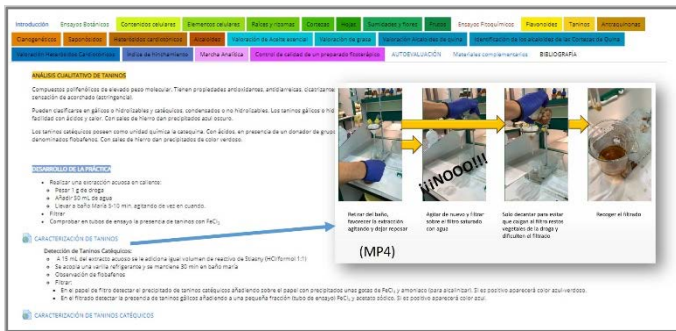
Introducción | Ensayos Botánicos | Contenidos celulares | Elementos celulares | Raíces y rizomas | Cortezas | Hojas | Sumidades y flores | Frutos | Ensayos Fitoquímicos | Flavonoides | Taninos | Antraquinonas
Cianogenéticos | Saponósidos | Heterósidos cardiotónicos | Alcaloides | Valoración de Aceite esencial | Valoración de grasa | Valoración Alcaloides de cornezuelo | Identificación de los alcaloides de las Cortezas de Quina
Valoración Heterósidos Cardiotónicos | Índice de Hinchamiento | Marcha Analítica | Control de calidad de un preparado fitoterápico | AUTOEVALUACIÓN | Materiales complementarios | BIBLIOGRAFIA

ANÁLISIS CUALITATIVO DE TANINOS

Compuestos polifenólicos de elevado peso molecular. Tienen propiedades antioxidantes, antidiarreicas, cicatrizantes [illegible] sensación de acorchado (astringencia).

Pueden clasificarse en gálicos o hidrolizables y catéquicos, condensados o no hidrolizables. Los taninos gálicos o hid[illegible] facilidad con ácidos y calor. Con sales de hierro dan precipitados azul oscuro.

Los taninos catéquicos poseen como unidad química la catequina. Con ácidos, en presencia de un donador de grupo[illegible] denominados flobafenos. Con sales de hierro dan precipitados de color verdoso.

DESARROLLO DE LA PRÁCTICA

• Realizar una extracción acuosa en caliente:
  o Pesar 1 g de droga
  o Añadir 50 mL de agua
  o Llevar a baño María 5-10 min. agitando de vez en cuando.
• Filtrar
• Comprobar en tubos de ensayo la presencia de taninos con $FeCl_3$

CARACTERIZACIÓN DE TANINOS

Detección de Taninos Catéquicos:
  o A 15 mL del extracto acuoso se le adiciona igual volumen de reactivo de Stiasny (HCl:formol 1:1)
  o Se acopla una varilla refrigerante y se mantiene 30 min en baño maría
  o Observación de flobafenos.
  o Filtrar:
    ▪ En el papel de filtro detectar el precipitado de taninos catéquicos añadiendo sobre el papel con precipitados unas gotas de $FeCl_3$ y amoníaco (para alcalinizar). Si es positivo aparecerá color azul verdoso.
    ▪ En el filtrado detectar la presencia de taninos gálicos añadiendo a una pequeña fracción (tubo de ensayo) $FeCl_3$ y acetato sódico. Si es positivo aparecerá color azul.

CARACTERIZACIÓN DE TANINOS CATÉQUICOS

¡¡¡NOOO!!!

Retirar del baño, favorecer la extracción agitando y dejar reposar

Agitar de nuevo y filtrar sobre el filtro saturado con agua

Solo decantar para evitar que caigan al filtro restos vegetales de la droga y dificulten el filtrado

Recoger el filtrado

(MP4)